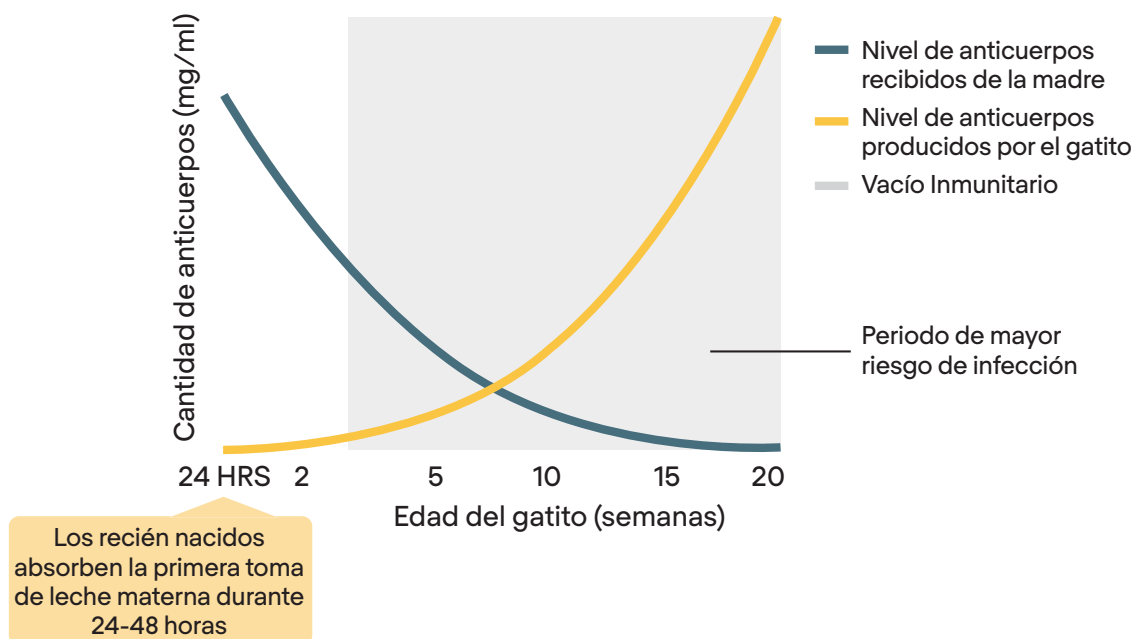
Cantidad de anticuerpos (mg/ml)

Nivel de anticuerpos recibidos de la madre

Nivel de anticuerpos producidos por el gatito

Vacío Inmunitario

Periodo de mayor riesgo de infección

24 HRS 2 5 10 15 20

Edad del gatito (semanas)

Los recién nacidos absorben la primera toma de leche materna durante 24-48 horas